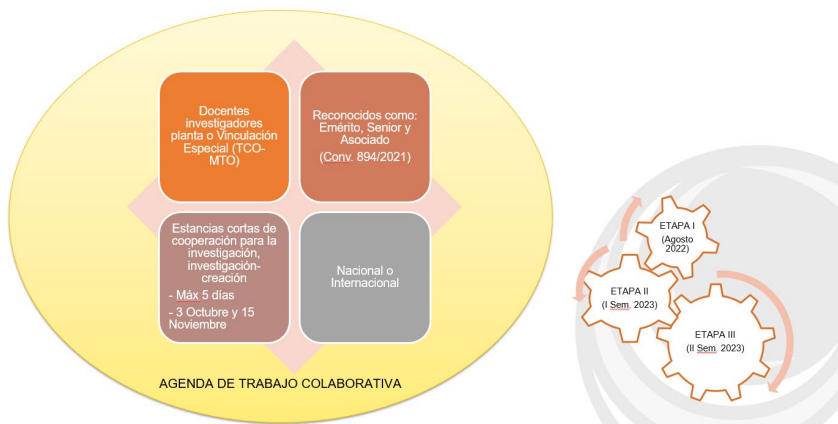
Docentes investigadores planta o Vinculación Especial (TCO-MTO)

Reconocidos como: Emérito, Senior y Asociado
(Conv. 894/2021)

Estancias cortas de cooperación para la investigación, investigación-creación
- Máx 5 días
- 3 Octubre y 15 Noviembre

Nacional o Internacional

AGENDA DE TRABAJO COLABORATIVA

ETAPA I
(Agosto 2022)

ETAPA II
(I Sem. 2023)

ETAPA III
(II Sem. 2023)